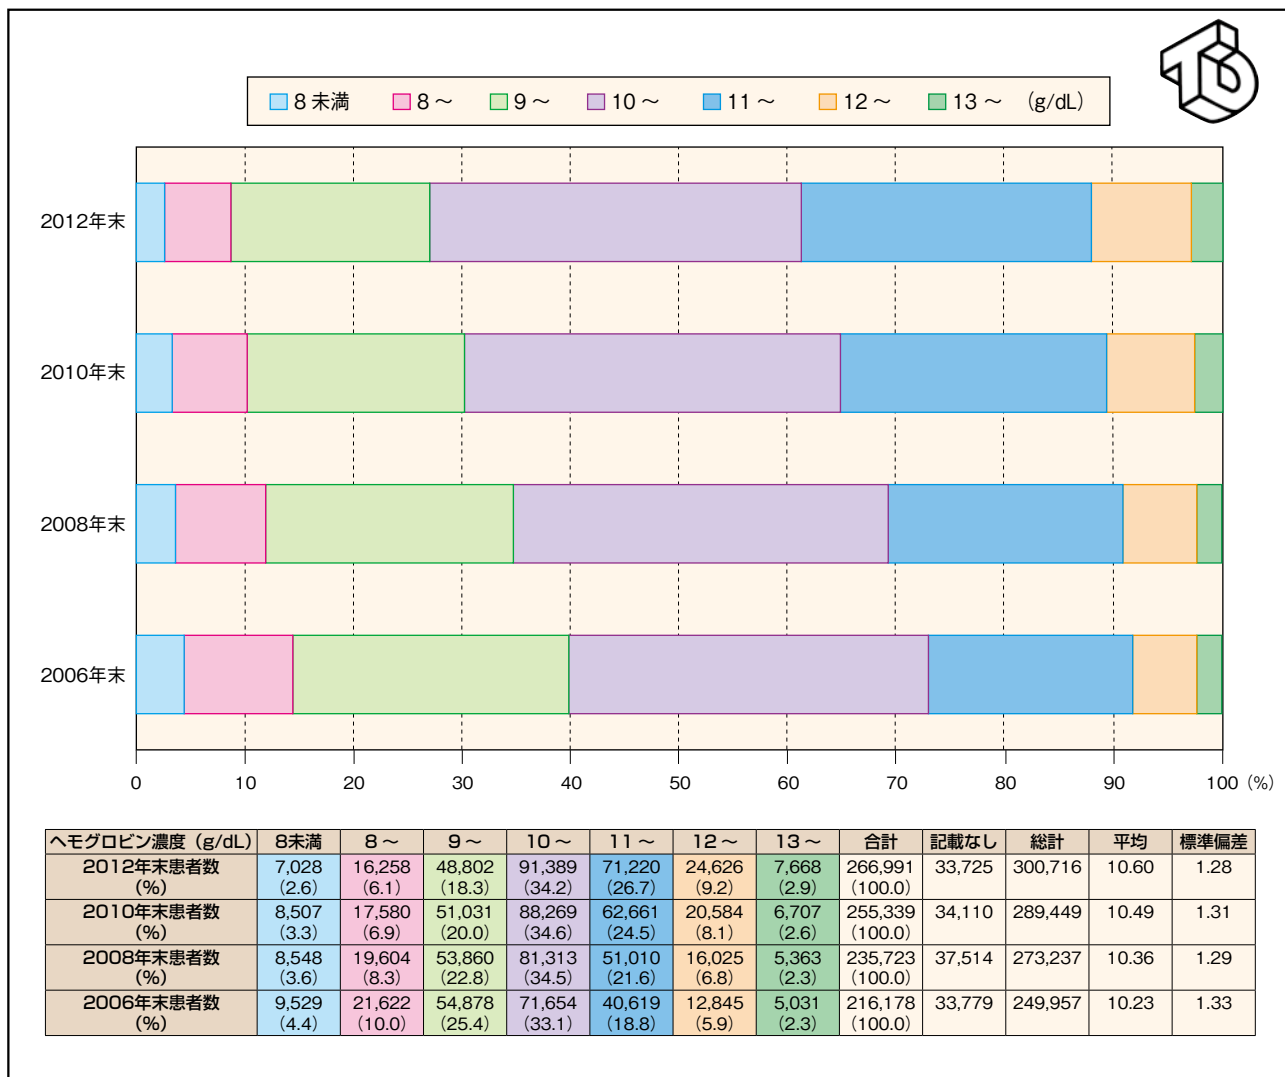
8 未満 8 ～ 9 ～ 10 ～ 11 ～ 12 ～ 13 ～ (g/dL)

2012年末
2010年末
2008年末
2006年末

0 10 20 30 40 50 60 70 80 90 100 (%)

| ヘモグロビン濃度 (g/dL) | 8未満 | 8 ～ | 9 ～ | 10 ～ | 11 ～ | 12 ～ | 13 ～ | 合計 | 記載なし | 総計 | 平均 | 標準偏差 |
|---|---|---|---|---|---|---|---|---|---|---|---|---|
| 2012年末患者数 (%) | 7,028 (2.6) | 16,258 (6.1) | 48,802 (18.3) | 91,389 (34.2) | 71,220 (26.7) | 24,626 (9.2) | 7,668 (2.9) | 266,991 (100.0) | 33,725 | 300,716 | 10.60 | 1.28 |
| 2010年末患者数 (%) | 8,507 (3.3) | 17,580 (6.9) | 51,031 (20.0) | 88,269 (34.6) | 62,661 (24.5) | 20,584 (8.1) | 6,707 (2.6) | 255,339 (100.0) | 34,110 | 289,449 | 10.49 | 1.31 |
| 2008年末患者数 (%) | 8,548 (3.6) | 19,604 (8.3) | 53,860 (22.8) | 81,313 (34.5) | 51,010 (21.6) | 16,025 (6.8) | 5,363 (2.3) | 235,723 (100.0) | 37,514 | 273,237 | 10.36 | 1.29 |
| 2006年末患者数 (%) | 9,529 (4.4) | 21,622 (10.0) | 54,878 (25.4) | 71,654 (33.1) | 40,619 (18.8) | 12,845 (5.9) | 5,031 (2.3) | 216,178 (100.0) | 33,779 | 249,957 | 10.23 | 1.33 |